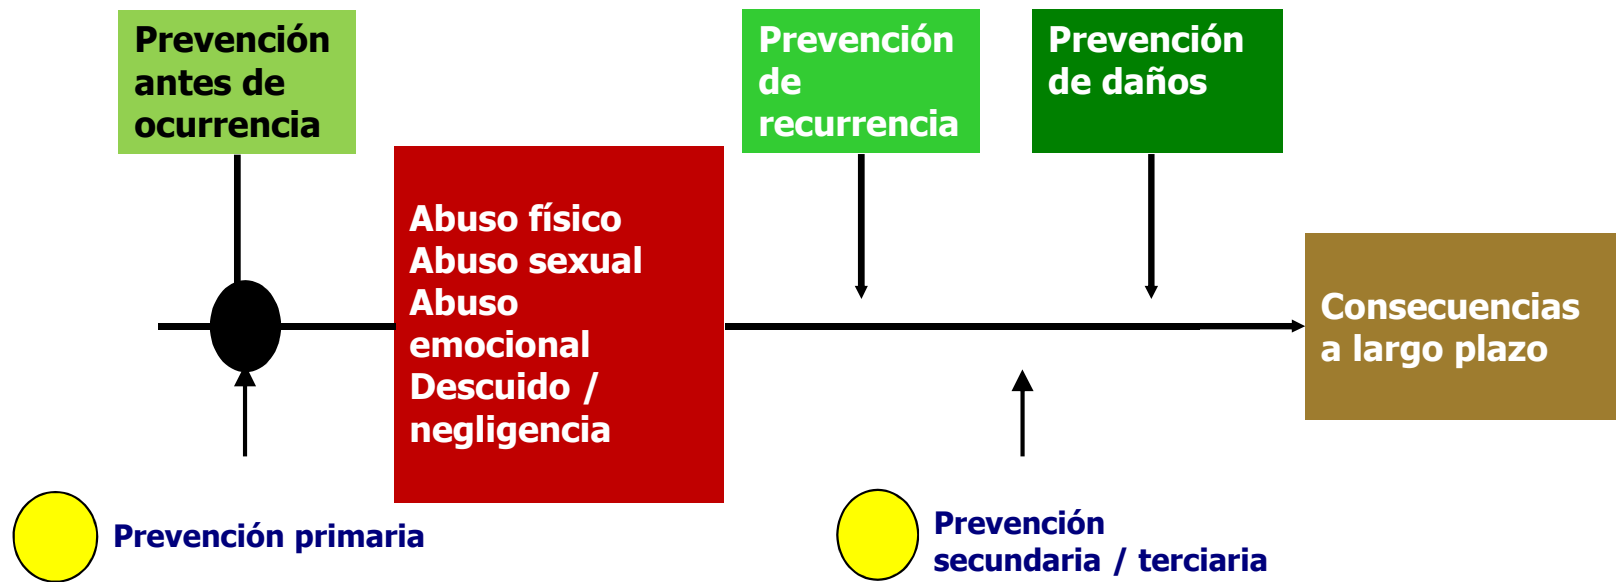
Prevención antes de ocurrencia

Prevención de recurrencia

Prevención de daños

Abuso físico
Abuso sexual
Abuso emocional
Descuido / negligencia

Consecuencias a largo plazo

Prevención primaria

Prevención secundaria / terciaria